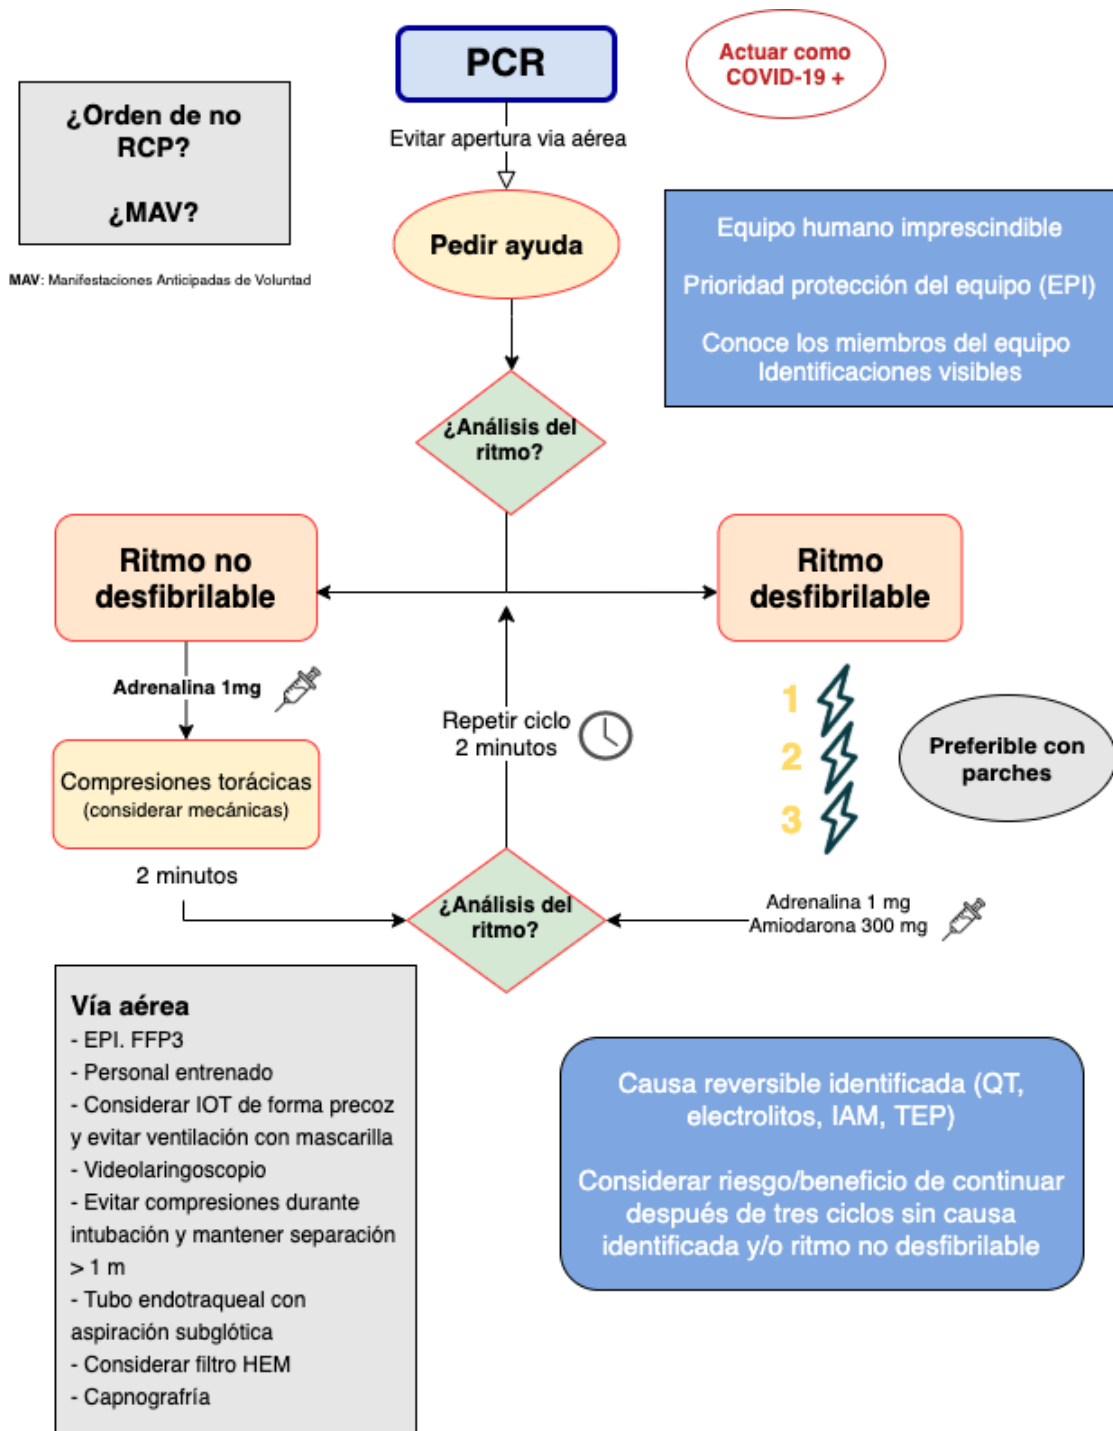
¿Orden de no RCP?

¿MAV?

MAV: Manifestaciones Anticipadas de Voluntad

PCR

Actuar como COVID-19 +

Evitar apertura vía aérea

Pedir ayuda

Equipo humano imprescindible

Prioridad protección del equipo (EPI)

Conoce los miembros del equipo
Identificaciones visibles

¿Análisis del ritmo?

Ritmo no desfibrilable

Ritmo desfibrilable

Adrenalina 1mg

Compresiones torácicas
(considerar mecánicas)

Repetir ciclo
2 minutos

1
2
3

Preferible con parches

2 minutos

¿Análisis del ritmo?

Adrenalina 1 mg
Amiodarona 300 mg

Vía aérea
- EPI. FFP3
- Personal entrenado
- Considerar IOT de forma precoz y evitar ventilación con mascarilla
- Videolaringoscopio
- Evitar compresiones durante intubación y mantener separación > 1 m
- Tubo endotraqueal con aspiración subglótica
- Considerar filtro HEM
- Capnografría

Causa reversible identificada (QT, electrolitos, IAM, TEP)

Considerar riesgo/beneficio de continuar después de tres ciclos sin causa identificada y/o ritmo no desfibrilable